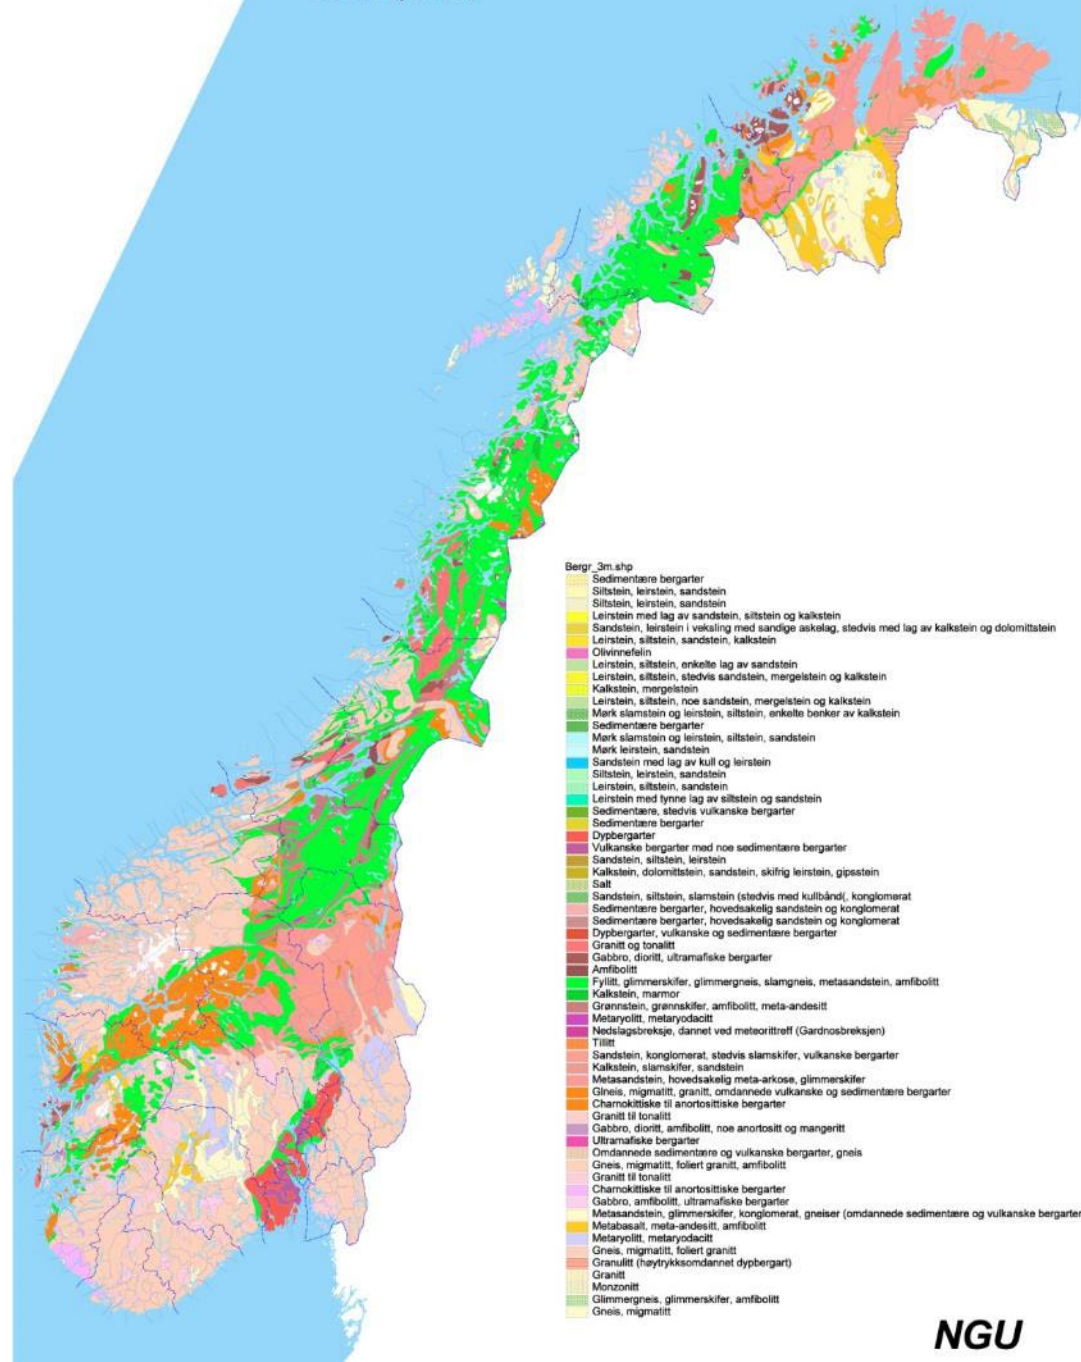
Bergr_3m.shp
Sedimentære bergarter
Siltstein, leirstein, sandstein
Siltstein, leirstein, sandstein
Leirstein med lag av sandstein, siltstein og kalkstein
Sandstein, leirstein i veksling med sandige askelag, stedvis med lag av kalkstein og dolomittstein
Leirstein, siltstein, sandstein, kalkstein
Olivinnefelin
Leirstein, siltstein, enkelte lag av sandstein
Leirstein, siltstein, stedvis sandstein, mergelstein og kalkstein
Kalkstein, mergelstein
Leirstein, siltstein, noe sandstein, mergelstein og kalkstein
Mørk slamstein og leirstein, siltstein, enkelte benker av kalkstein
Sedimentære bergarter
Mørk slamstein og leirstein, siltstein, sandstein
Mørk leirstein, sandstein
Sandstein med lag av kull og leirstein
Siltstein, leirstein, sandstein
Leirstein, siltstein, sandstein
Leirstein med tynne lag av siltstein og sandstein
Sedimentære, stedvis vulkanske bergarter
Sedimentære bergarter
Dypbergarter
Vulkanske bergarter med noe sedimentære bergarter
Sandstein, siltstein, leirstein
Kalkstein, dolomittstein, sandstein, skifrig leirstein, gipsstein
Salt
Sandstein, siltstein, slamstein (stedvis med kullbånd(, konglomerat
Sedimentære bergarter, hovedsakelig sandstein og konglomerat
Sedimentære bergarter, hovedsakelig sandstein og konglomerat
Dypbergarter, vulkanske og sedimentære bergarter
Granitt og tonalitt
Gabbro, dioritt, ultramafiske bergarter
Amfibolitt
Fyllitt, glimmerskifer, glimmergneis, slamgneis, metasandstein, amfibolitt
Kalkstein, marmor
Grønnstein, grønnskifer, amfibolitt, meta-andesitt
Metaryolitt, metaryodacitt
Nedslagsbreksje, dannet ved meteoritttreff (Gardnosbreksjen)
Tillitt
Sandstein, konglomerat, stedvis slamskifer, vulkanske bergarter
Kalkstein, slamskifer, sandstein
Metasandstein, hovedsakelig meta-arkose, glimmerskifer
Glneis, migmatitt, granitt, omdannede vulkanske og sedimentære bergarter
Charnokittiske til anortosittiske bergarter
Granitt til tonalitt
Gabbro, dioritt, amfibolitt, noe anortositt og mangeritt
Ultramafiske bergarter
Omdannede sedimentære og vulkanske bergarter, gneis
Gneis, migmatitt, foliert granitt, amfibolitt
Granitt til tonalitt
Charnokittiske til anortosittiske bergarter
Gabbro, amfibolitt, ultramafiske bergarter
Metasandstein, glimmerskifer, konglomerat, gneiser (omdannede sedimentære og vulkanske bergarter
Metabasalt, meta-andesitt, amfibolitt
Metaryolitt, metaryodacitt
Gneis, migmatitt, foliert granitt
Granulitt (høytrykksomdannet dypbergart)
Granitt
Monzonitt
Glimmergneis, glimmerskifer, amfibolitt
Gneis, migmatitt

NGU